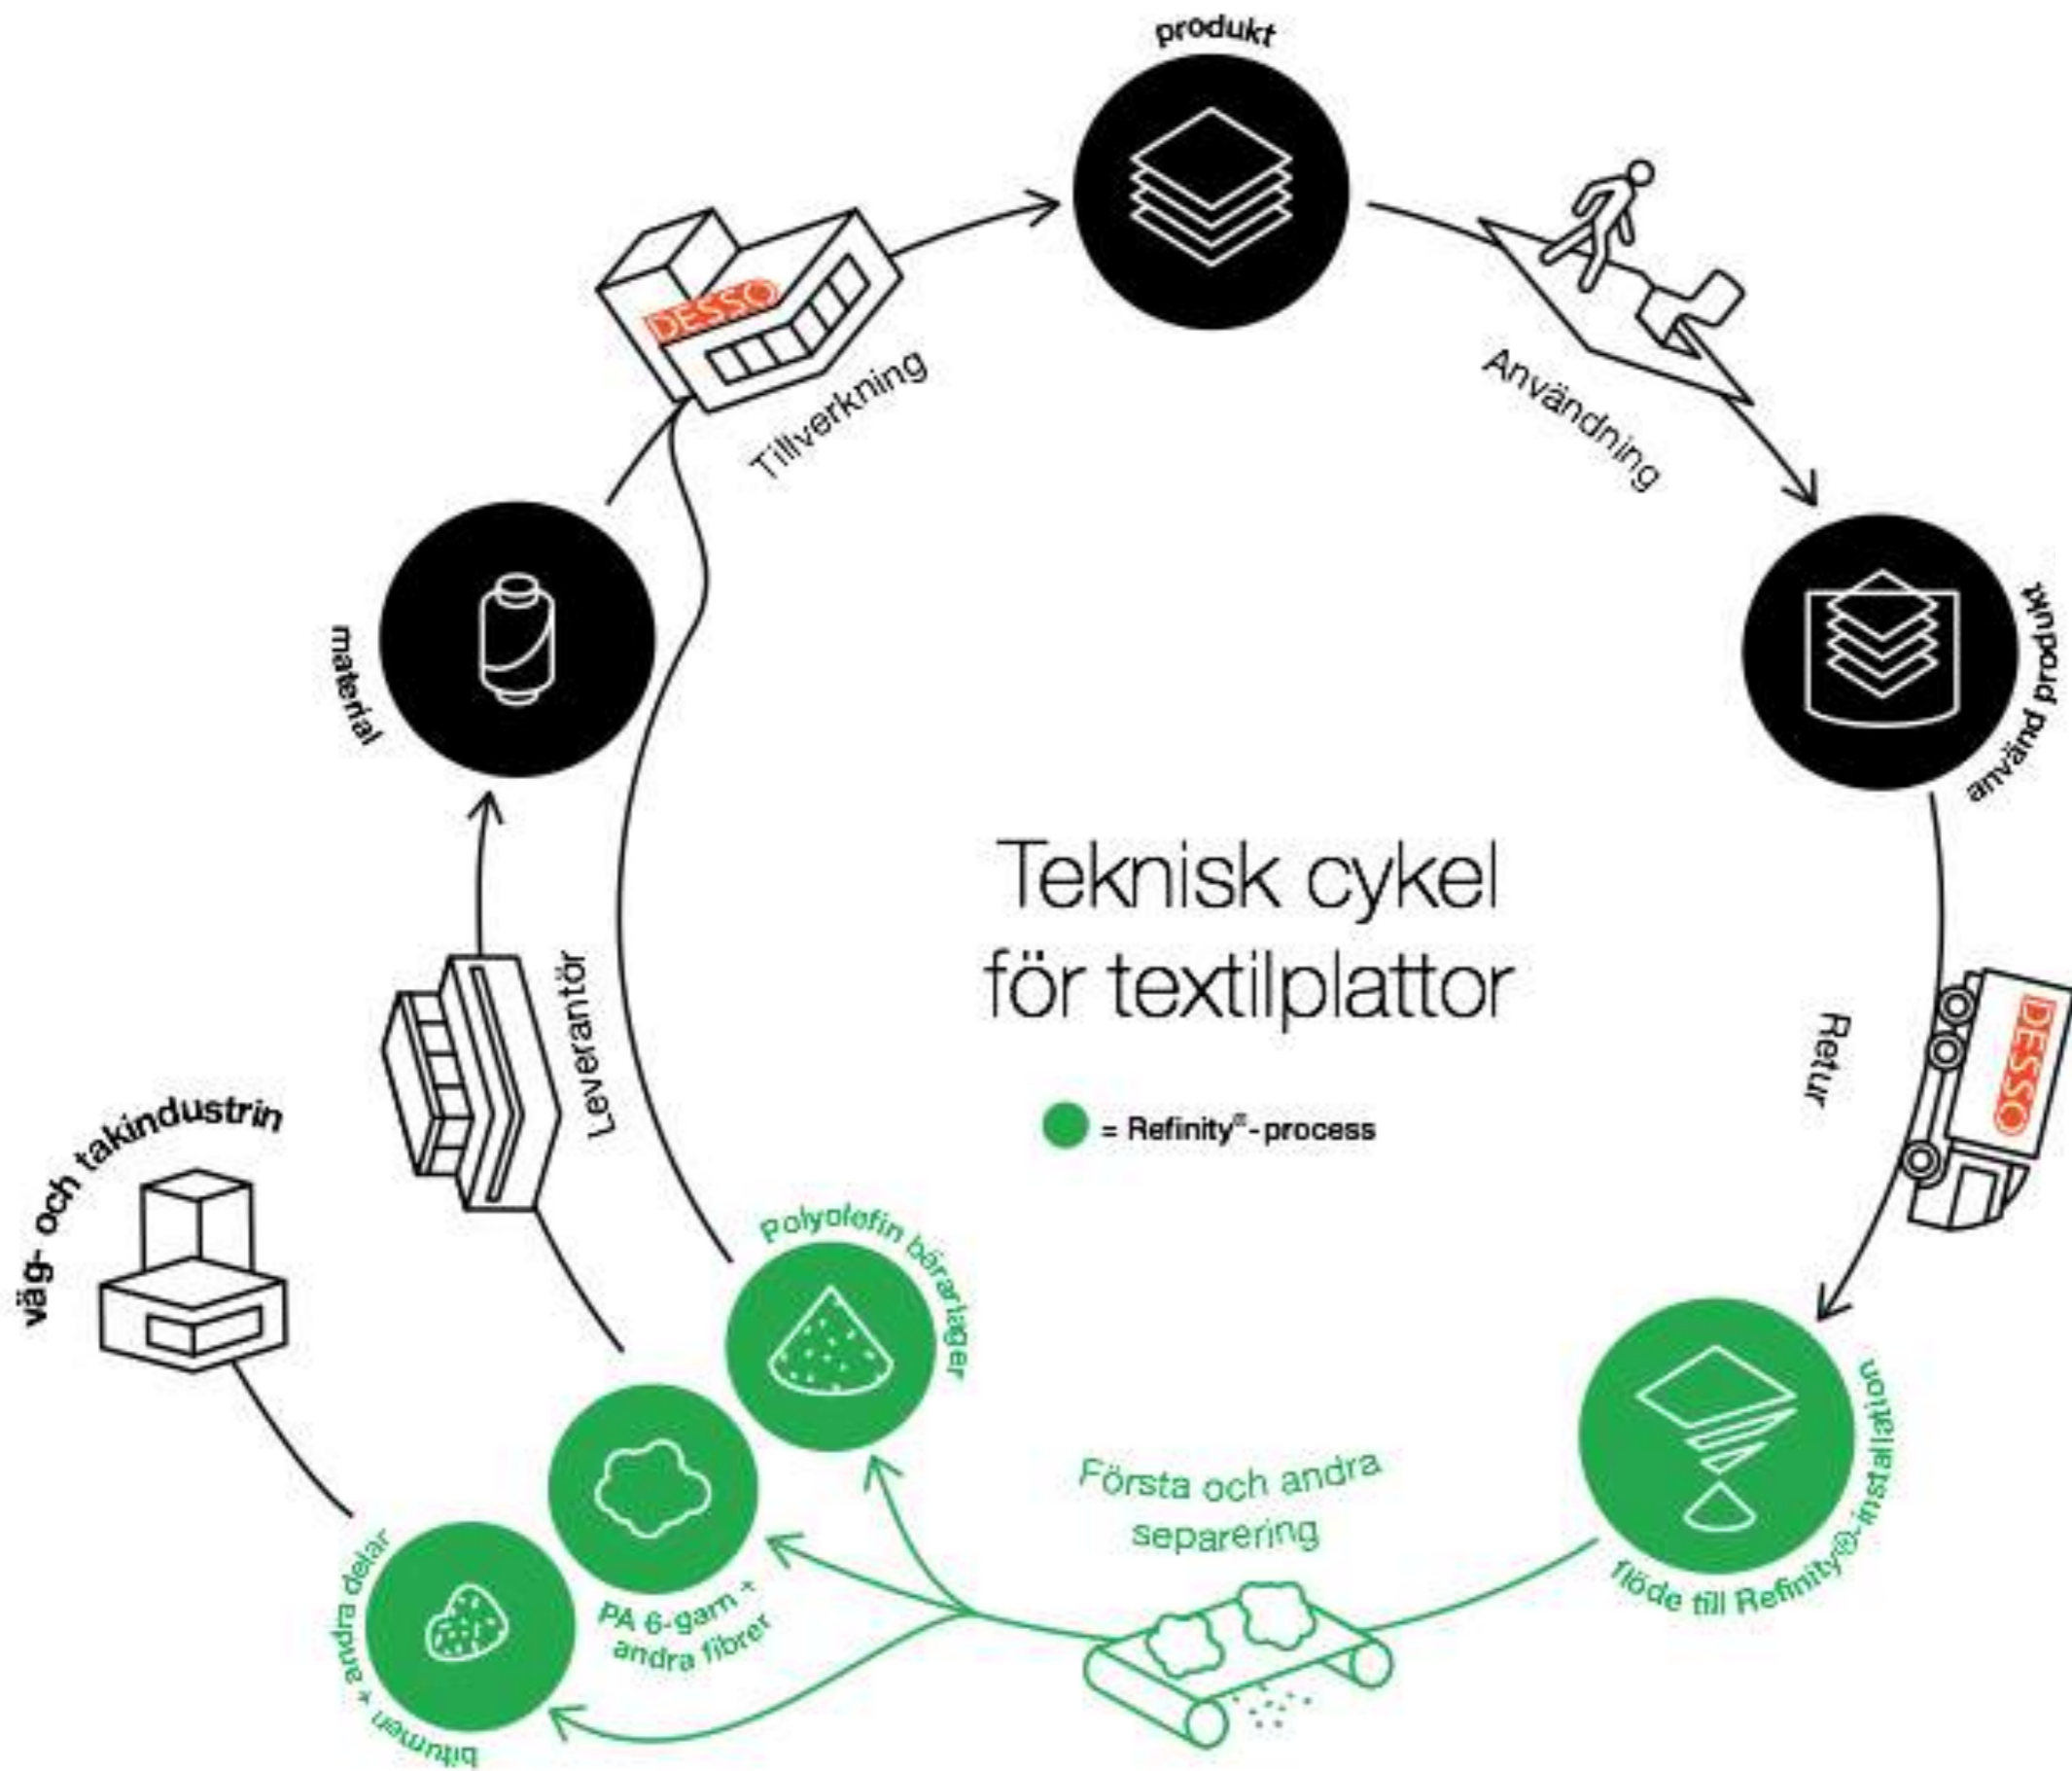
produkt

Tillverkning

DESSO

Användning

använd produkt

material

Teknisk cykel för textilplattor

Leverantör

Retur

DESSO

= Refinity®-process

väg- och takindustrin

Polyolefin bärarlager

Första och andra separering

flöde till Refinity®-installation

PA 6-garn + andra fibrer

bitumen + andra delar